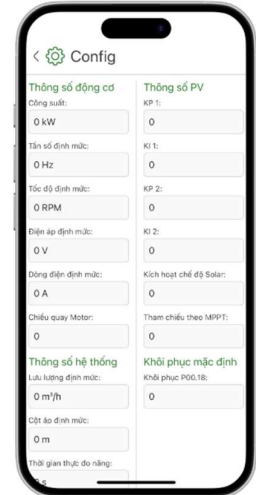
Config

Thông số động cơ

Công suất:

0 kW

Tần số định mức:

0 Hz

Tốc độ định mức:

0 RPM

Điện áp định mức:

0 V

Dòng điện định mức:

0 A

Chiều quay Motor:

0

Thông số hệ thống

Lưu lượng định mức:

0 m³/h

Cột áp định mức:

0 m

Thời gian thực đo năng:

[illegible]

Thông số PV

KP 1:

0

KI 1:

0

KP 2:

0

KI 2:

0

Kích hoạt chế độ Solar:

0

Tham chiếu theo MPPT:

0

Khôi phục mặc định

Khôi phục P00.18:

0